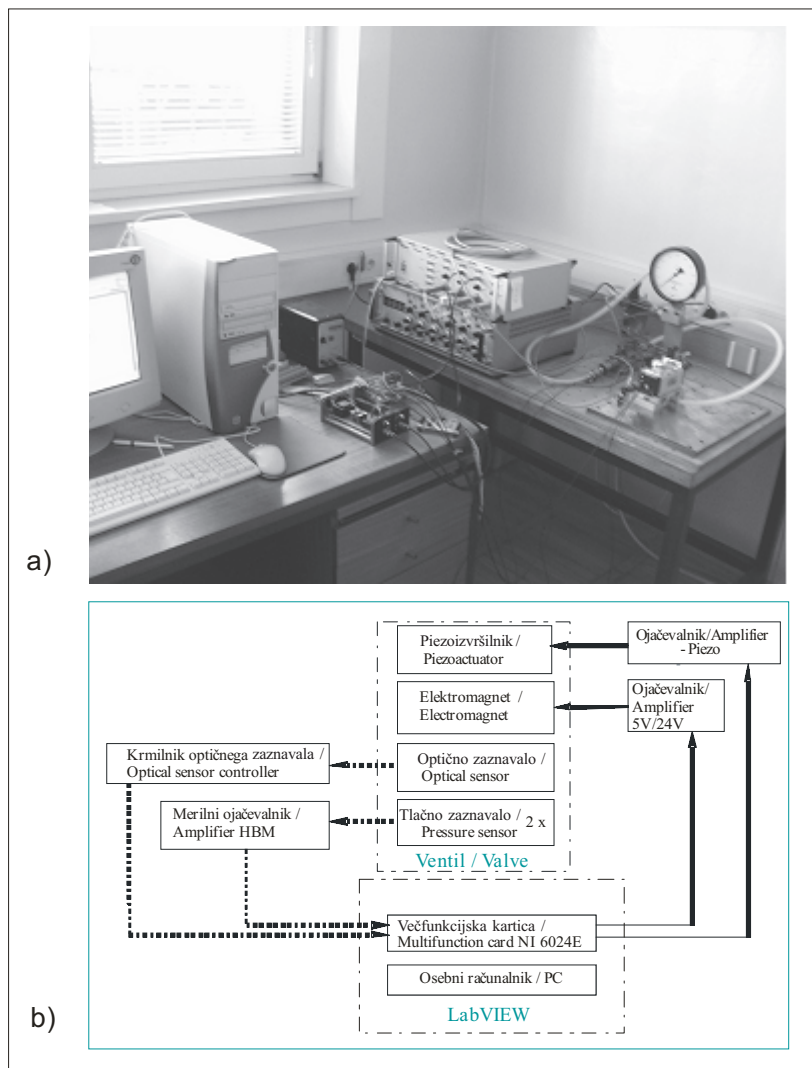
a)

b)

Piezoizvršilnik / Piezoactuator

Ojačevalnik/Amplifier - Piezo

Elektromagnet / Electromagnet

Ojačevalnik/ Amplifier 5V/24V

Krmilnik optičnega zaznavala / Optical sensor controller

Optično zaznavalo / Optical sensor

Merilni ojačevalnik / Amplifier HBM

Tlačno zaznavalo / Pressure sensor 2 x

Ventil / Valve

Večfunkcijska kartica / Multifunction card NI 6024E

Osebni računalnik / PC

LabVIEW